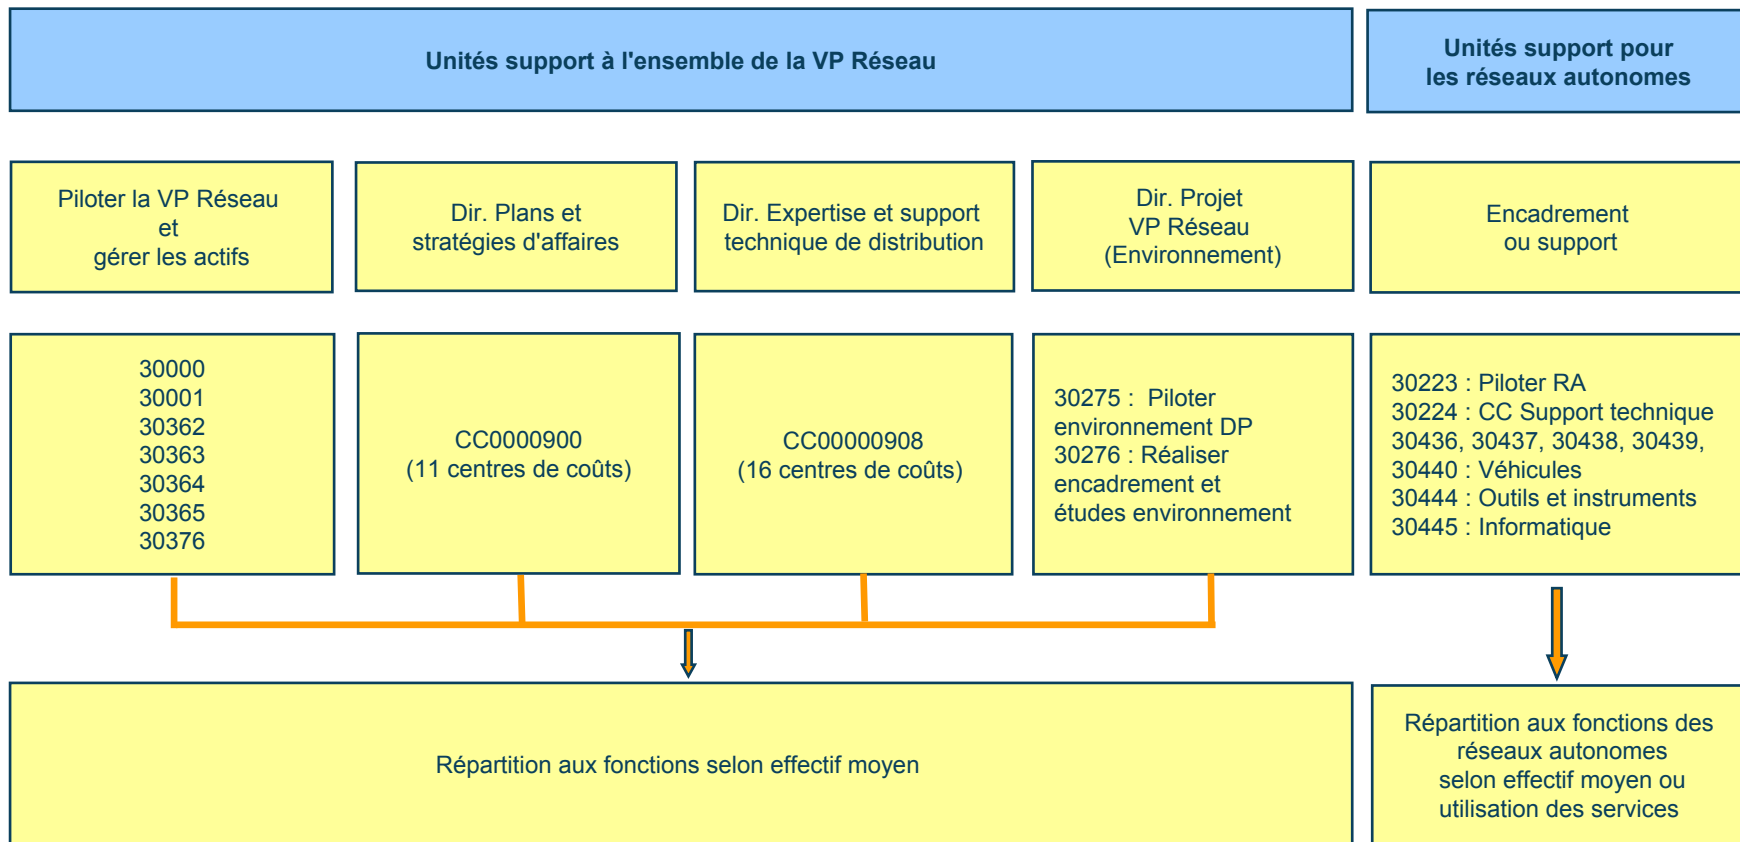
Unités support à l'ensemble de la VP Réseau

Unités support pour les réseaux autonomes

Piloter la VP Réseau et gérer les actifs

Dir. Plans et stratégies d'affaires

Dir. Expertise et support technique de distribution

Dir. Projet VP Réseau (Environnement)

Encadrement ou support

30000
30001
30362
30363
30364
30365
30376

CC0000900
(11 centres de coûts)

CC00000908
(16 centres de coûts)

30275 : Piloter environnement DP
30276 : Réaliser encadrement et études environnement

30223 : Piloter RA
30224 : CC Support technique
30436, 30437, 30438, 30439,
30440 : Véhicules
30444 : Outils et instruments
30445 : Informatique

Répartition aux fonctions selon effectif moyen

Répartition aux fonctions des réseaux autonomes selon effectif moyen ou utilisation des services